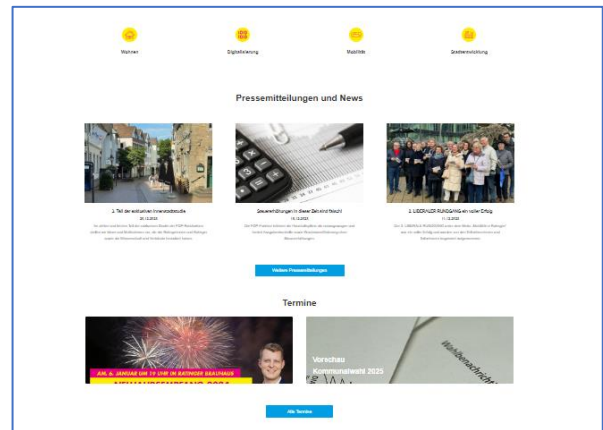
Wohnen

Digitalisierung

Mobilität

Stadtentwicklung

Pressemitteilungen und News

1. Teil der exklusiven Innenstadtstudie

20.12.2023

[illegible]

Steuererhöhungen in dieser Zeit sind falsch!

14.12.2023

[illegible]

2. LIBERALER RUNDGANG ein voller Erfolg

11.12.2023

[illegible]

Weitere Pressemitteilungen

Termine

AM 6. JANUAR UM 19 UHR IM RATINGER RATHAUS

NEUJAHRSEMPFANG 2024

Vorschau Kommunalwahl 2025

Wahlbenachrichtigung

Alle Termine